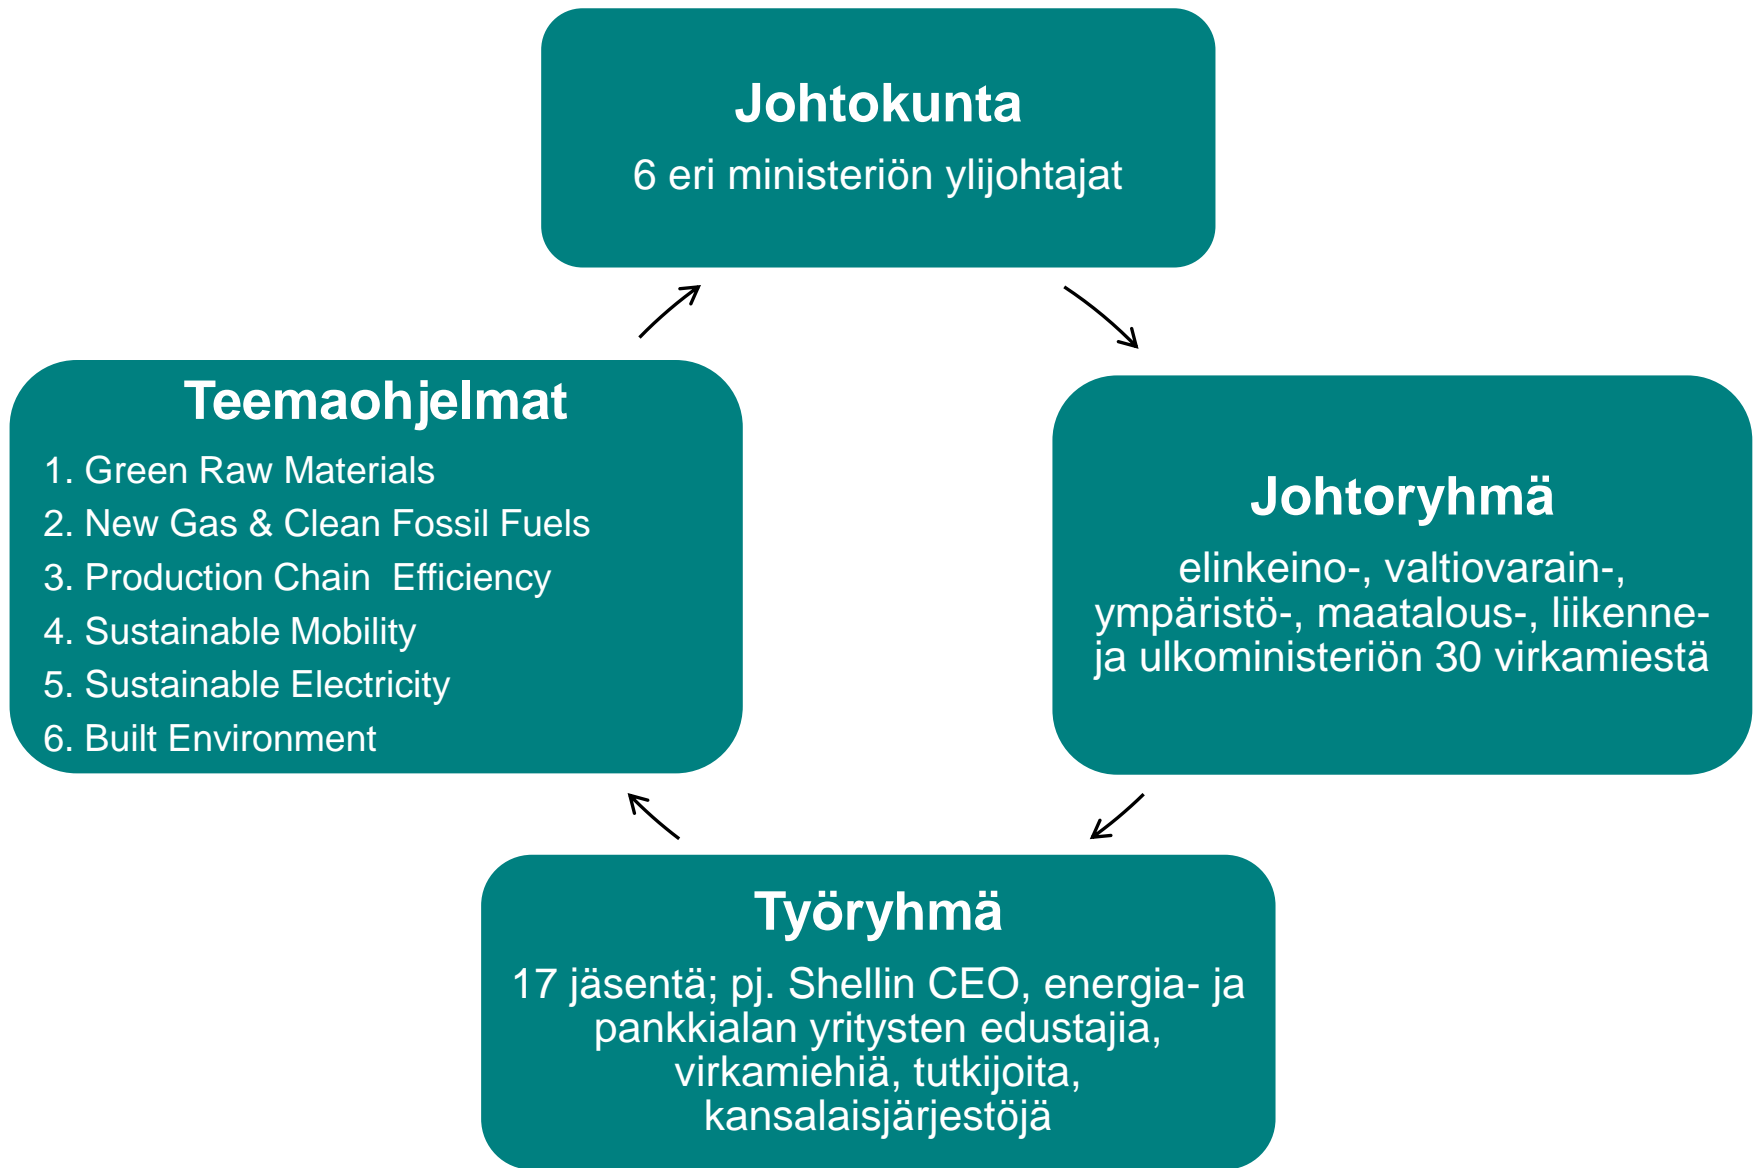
Johtokunta
6 eri ministeriön ylijohtajat

Johtoryhmä
elinkeino-, valtiovarain-, ympäristö-, maatalous-, liikenne- ja ulkoministeriön 30 virkamiestä

Työryhmä
17 jäsentä; pj. Shellin CEO, energia- ja pankkialan yritysten edustajia, virkamiehiä, tutkijoita, kansalaisjärjestöjä

Teemaohjelmat
1. Green Raw Materials
2. New Gas & Clean Fossil Fuels
3. Production Chain Efficiency
4. Sustainable Mobility
5. Sustainable Electricity
6. Built Environment